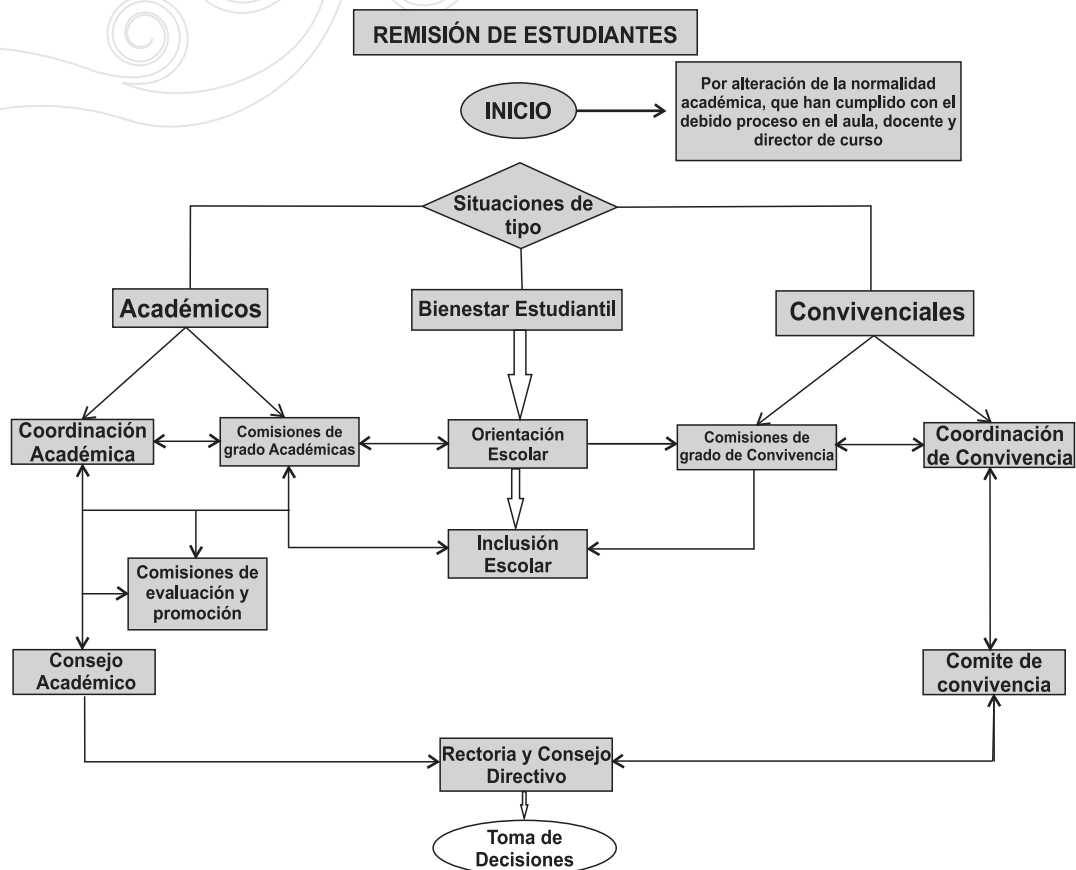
REMISIÓN DE ESTUDIANTES

INICIO

Por alteración de la normalidad académica, que han cumplido con el debido proceso en el aula, docente y director de curso

Situaciones de tipo

Académicos

Bienestar Estudiantil

Convivenciales

Coordinación Académica

Comisiones de grado Académicas

Orientación Escolar

Comisiones de grado de Convivencia

Coordinación de Convivencia

Inclusión Escolar

Comisiones de evaluación y promoción

Consejo Académico

Comite de convivencia

Rectoria y Consejo Directivo

Toma de Decisiones